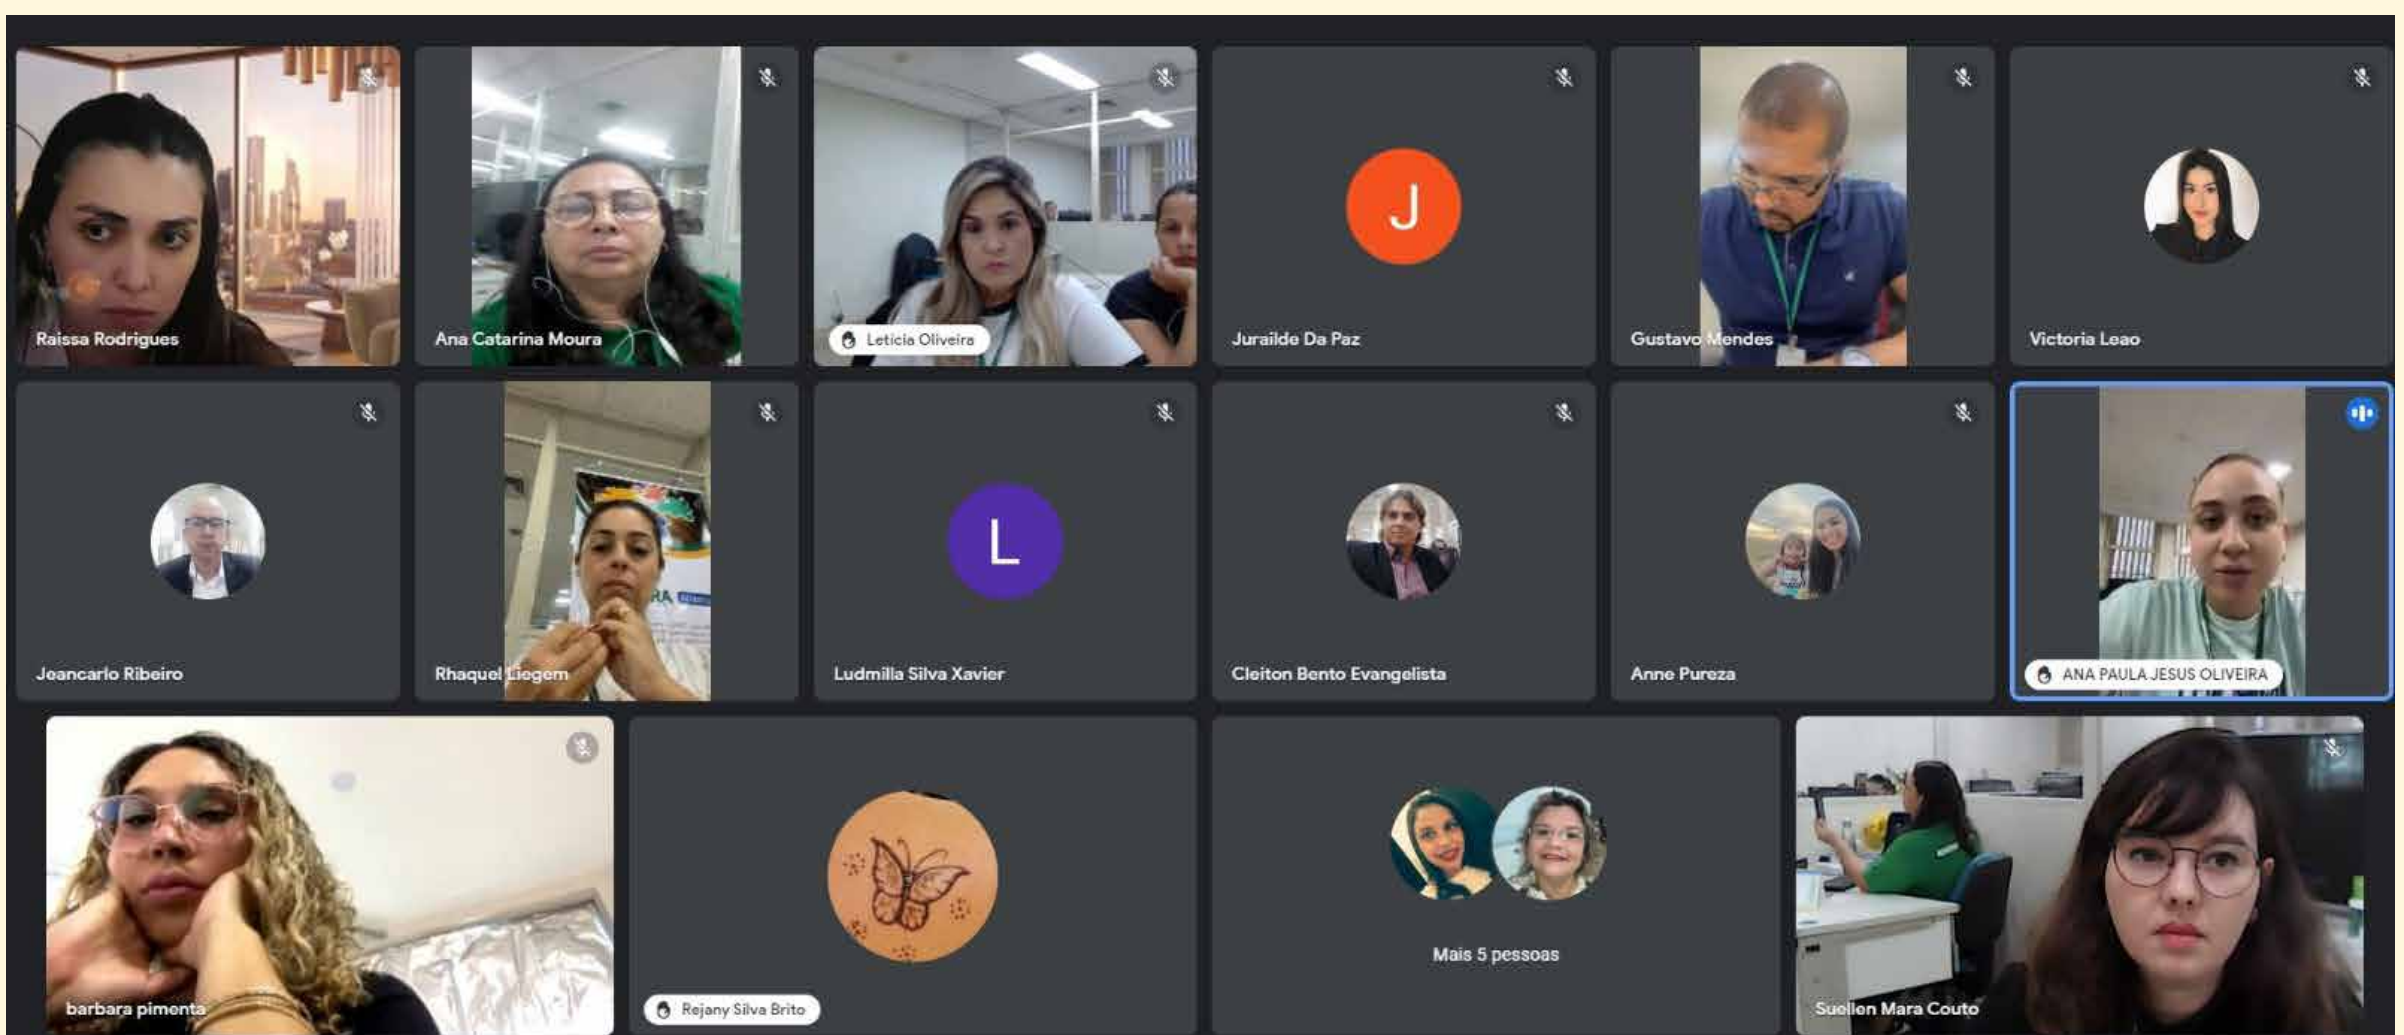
Raissa Rodrigues

Ana Catarina Moura

Leticia Oliveira

J

Jurailde Da Paz

Gustavo Mendes

Victoria Leao

Jeancarlo Ribeiro

Rhaquel Liegem

L

Ludmilla Silva Xavier

Cleiton Bento Evangelista

Anne Pureza

ANA PAULA JESUS OLIVEIRA

barbara pimenta

Rejany Silva Brito

Mais 5 pessoas

Suellen Mara Couto